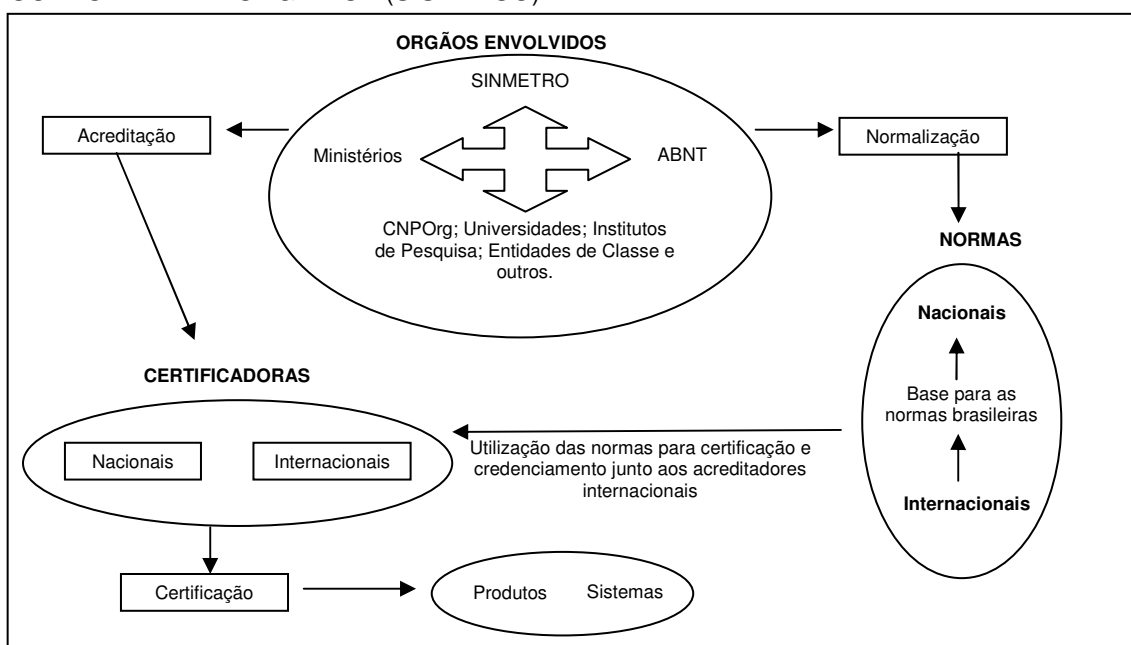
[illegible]

ORGÃOS ENVOLVIDOS

SINMETRO

Ministérios

ABNT

CNPOrg; Universidades; Institutos de Pesquisa; Entidades de Classe e outros.

Acreditação

Normalização

NORMAS

Nacionais

Base para as normas brasileiras

Internacionais

CERTIFICADORAS

Nacionais

Internacionais

Utilização das normas para certificação e credenciamento junto aos acreditadores internacionais

Certificação

Produtos Sistemas